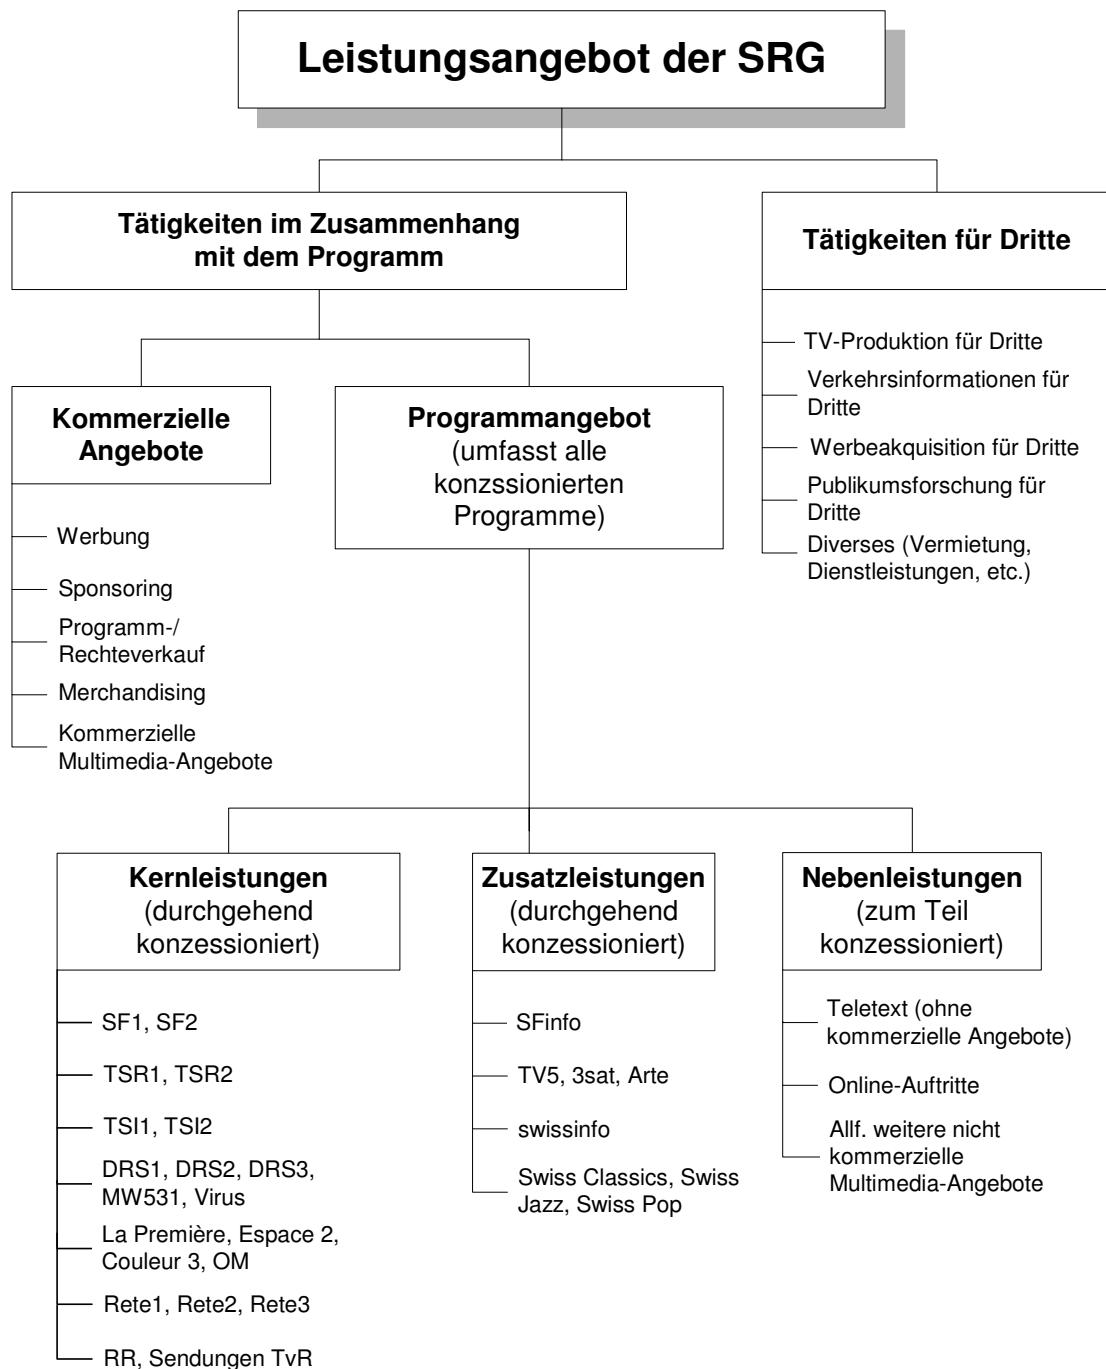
Leistungsangebot der SRG

Tätigkeiten im Zusammenhang mit dem Programm

Kommerzielle Angebote

Werbung

Sponsoring

Programm-/ Rechteverkauf

Merchandising

Kommerzielle Multimedia-Angebote

Programmangebot (umfasst alle konzssionierten Programme)

Kernleistungen (durchgehend konzessioniert)

SF1, SF2

TSR1, TSR2

TSI1, TSI2

DRS1, DRS2, DRS3, MW531, Virus

La Première, Espace 2, Couleur 3, OM

Rete1, Rete2, Rete3

RR, Sendungen TvR

Zusatzleistungen (durchgehend konzessioniert)

SFinfo

TV5, 3sat, Arte

swissinfo

Swiss Classics, Swiss Jazz, Swiss Pop

Nebenleistungen (zum Teil konzessioniert)

Teletext (ohne kommerzielle Angebote)

Online-Auftritte

Allf. weitere nicht kommerzielle Multimedia-Angebote

Tätigkeiten für Dritte

TV-Produktion für Dritte

Verkehrsinformationen für Dritte

Werbeakquisition für Dritte

Publikumsforschung für Dritte

Diverses (Vermietung, Dienstleistungen, etc.)